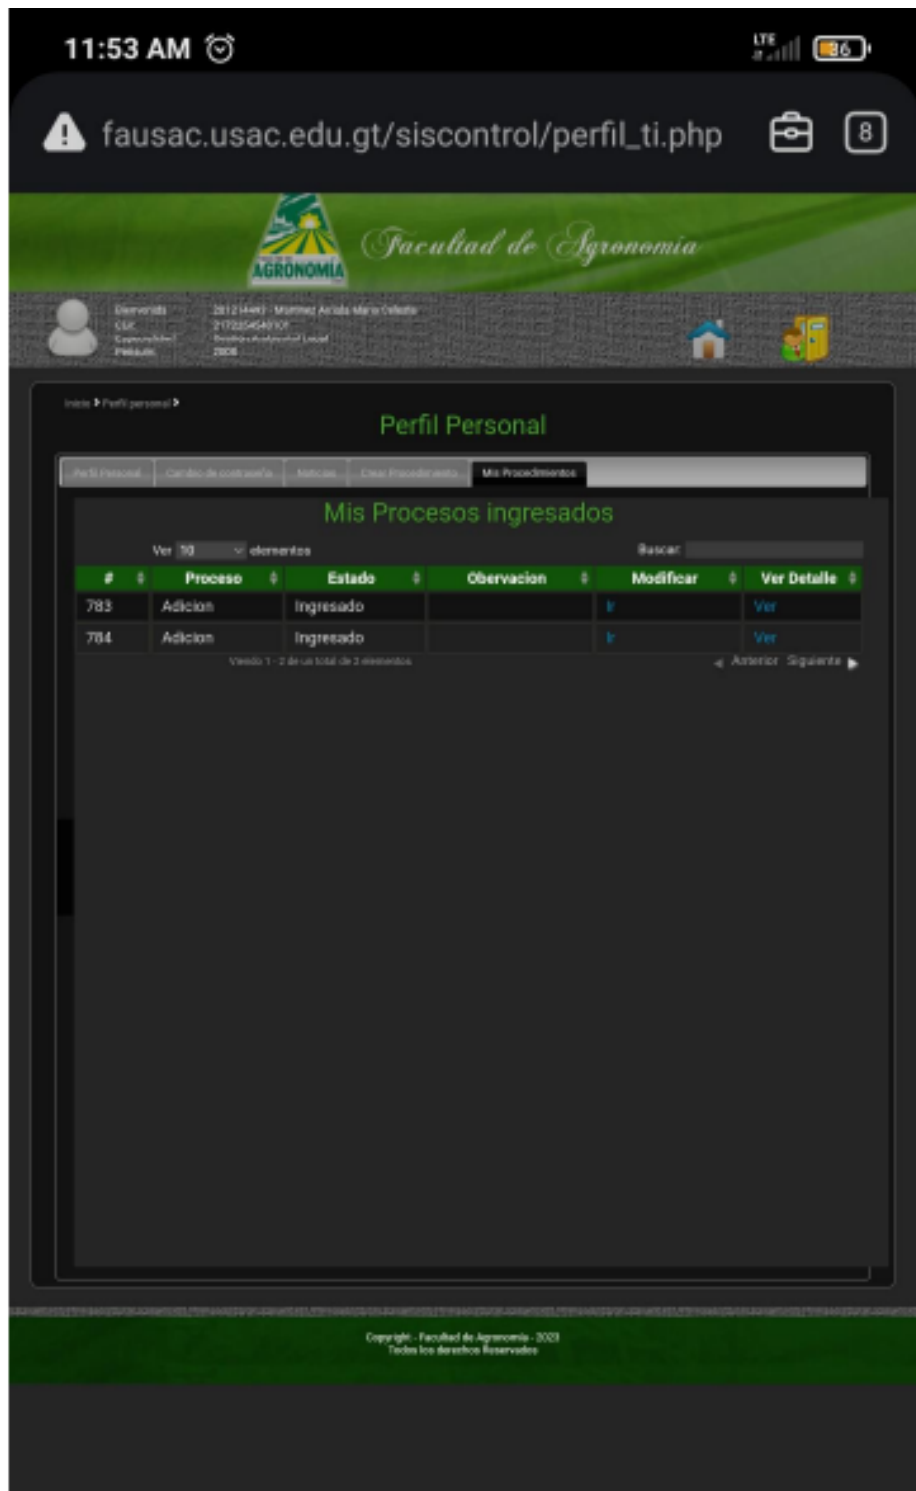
11:53 AM

LTE 86

fausac.usac.edu.gt/siscontrol/perfil_ti.php 8

AGRONOMÍA Facultad de Agronomía

Bienvenido: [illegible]
CUI: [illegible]
Especialidad: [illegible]
Pensum: 2008

Inicio > Perfil personal >

Perfil Personal

Perfil Personal | Cambio de contraseña | Noticias | Crear Procedimiento | Mis Procedimientos

Mis Procesos ingresados

Ver 10 elementos

Buscar:

| # | Proceso | Estado | Obervacion | Modificar | Ver Detalle |
|---|---|---|---|---|---|
| 783 | Adicion | Ingresado | | Ir | Ver |
| 784 | Adicion | Ingresado | | Ir | Ver |

Viendo 1 - 2 de un total de 2 elementos

Anterior Siguiente

Copyright - Facultad de Agronomía - 2023
Todos los derechos Reservados